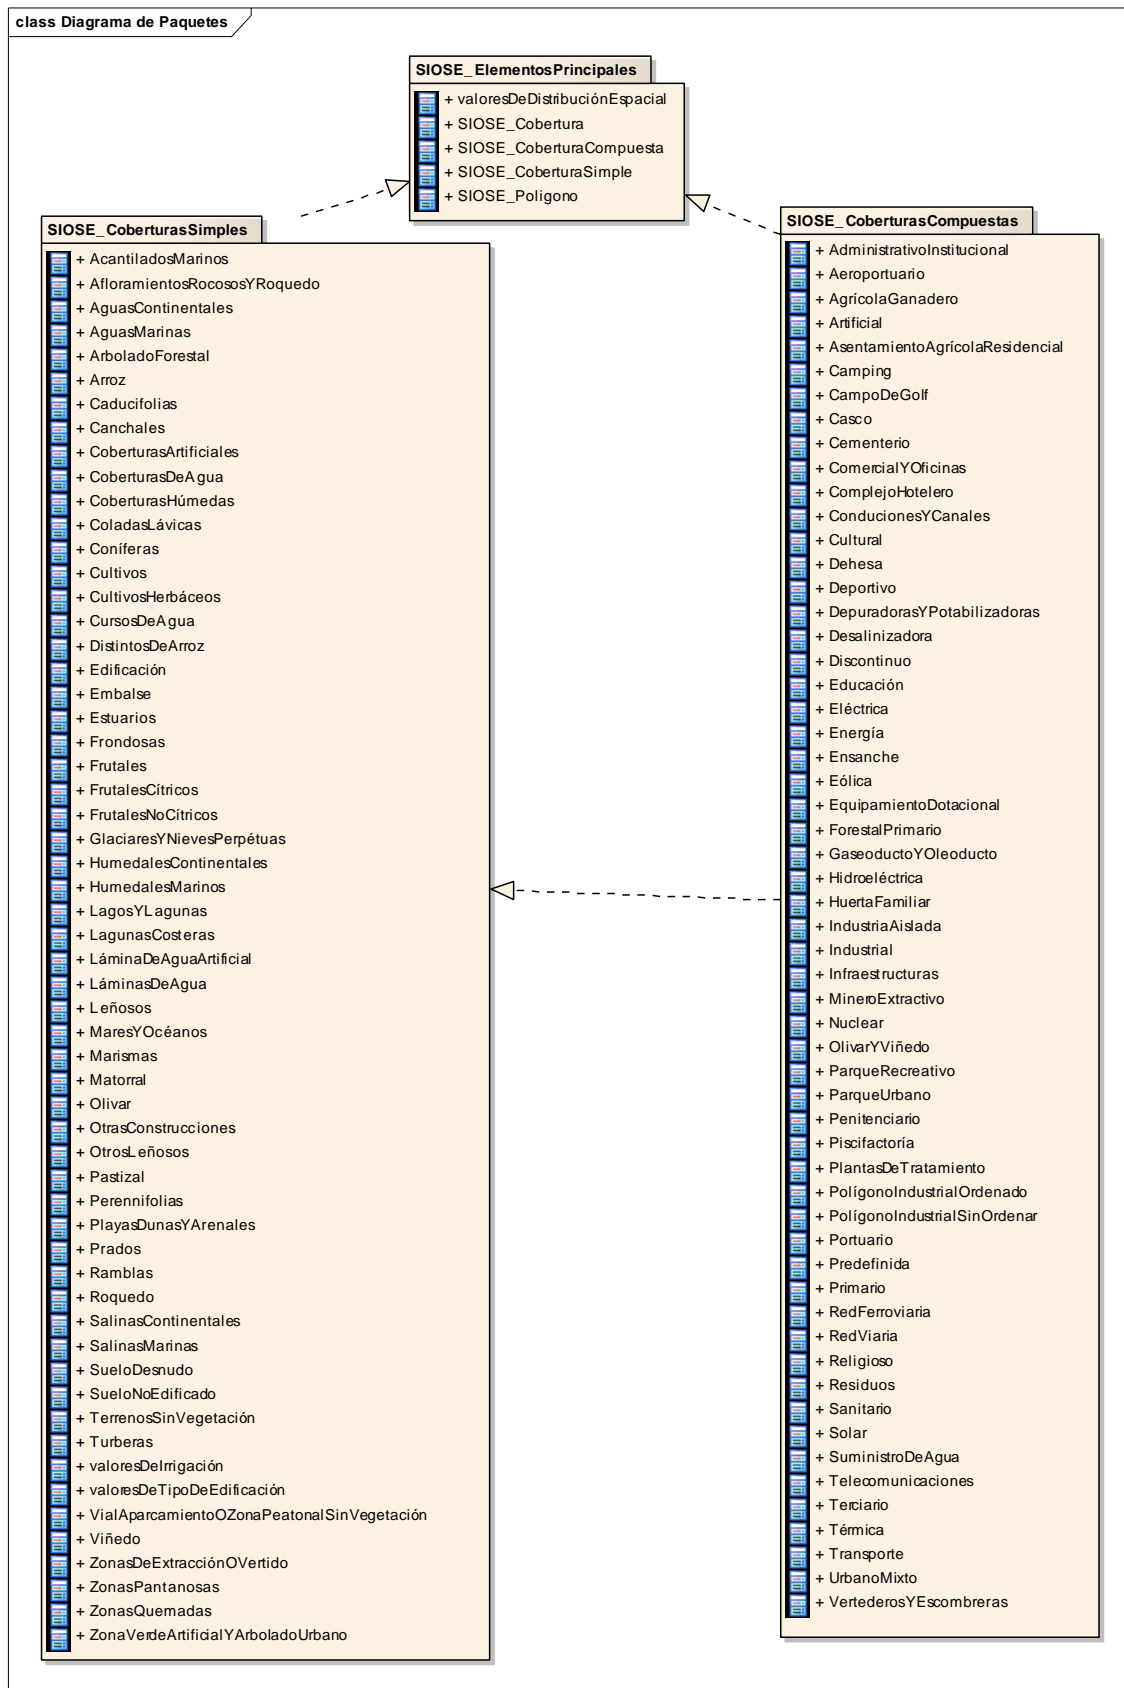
class Diagrama de Paquetes

SIOSE_ElementosPrincipales
+ valoresDeDistribuciónEspacial
+ SIOSE_Cobertura
+ SIOSE_CoberturaCompuesta
+ SIOSE_CoberturaSimple
+ SIOSE_Poligono

SIOSE_CoberturasSimples
+ AcantiladosMarinos
+ AfloramientosRocososYRoquedo
+ AguasContinentales
+ AguasMarinas
+ ArboladoForestal
+ Arroz
+ Caducifolias
+ Canchales
+ CoberturasArtificiales
+ CoberturasDeAgua
+ CoberturasHúmedas
+ ColadasLávicas
+ Coníferas
+ Cultivos
+ CultivosHerbáceos
+ CursosDeAgua
+ DistintosDeArroz
+ Edificación
+ Embalse
+ Estuarios
+ Frondosas
+ Frutales
+ FrutalesCítricos
+ FrutalesNoCítricos
+ GlaciaresYNievesPerpétuas
+ HumedalesContinentales
+ HumedalesMarinos
+ LagosYLagunas
+ LagunasCosteras
+ LáminaDeAguaArtificial
+ LáminasDeAgua
+ Leñosos
+ MaresYOcéanos
+ Marismas
+ Matorral
+ Olivar
+ OtrasConstrucciones
+ OtrosLeñosos
+ Pastizal
+ Perennifolias
+ PlayasDunasYArenales
+ Prados
+ Ramblas
+ Roquedo
+ SalinasContinentales
+ SalinasMarinas
+ SueloDesnudo
+ SueloNoEdificado
+ TerrenosSinVegetación
+ Turberas
+ valoresDeIrrigación
+ valoresDeTipoDeEdificación
+ VialAparcamientoOZonaPeatonalSinVegetación
+ Viñedo
+ ZonasDeExtracciónOVertido
+ ZonasPantanosas
+ ZonasQuemadas
+ ZonaVerdeArtificialYArboladoUrbano

SIOSE_CoberturasCompuestas
+ AdministrativoInstitucional
+ Aeroportuario
+ AgrícolaGanadero
+ Artificial
+ AsentamientoAgrícolaResidencial
+ Camping
+ CampoDeGolf
+ Casco
+ Cementerio
+ ComercialYOficinas
+ ComplejoHotelero
+ ConducionesYCanales
+ Cultural
+ Dehesa
+ Deportivo
+ DepuradorasYPotabilizadoras
+ Desalinizadora
+ Discontinuo
+ Educación
+ Eléctrica
+ Energía
+ Ensanche
+ Eólica
+ EquipamientoDotacional
+ ForestalPrimario
+ GaseoductoYOleoducto
+ Hidroeléctrica
+ HuertaFamiliar
+ IndustriaAislada
+ Industrial
+ Infraestructuras
+ MineroExtractivo
+ Nuclear
+ OlivarYViñedo
+ ParqueRecreativo
+ ParqueUrbano
+ Penitenciario
+ Piscifactoría
+ PlantasDeTratamiento
+ PolígonoIndustrialOrdenado
+ PolígonoIndustrialSinOrdenar
+ Portuario
+ Predefinida
+ Primario
+ RedFerroviaria
+ RedViaria
+ Religioso
+ Residuos
+ Sanitario
+ Solar
+ SuministroDeAgua
+ Telecomunicaciones
+ Terciario
+ Térmica
+ Transporte
+ UrbanoMixto
+ VertederosYEscombreras